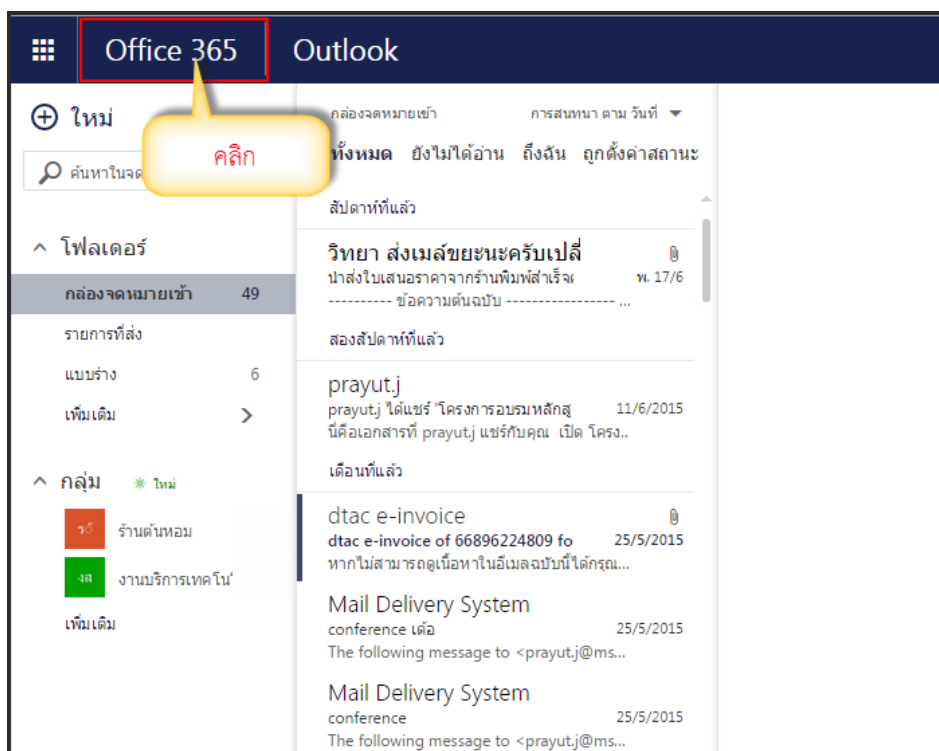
Office 365 Outlook

ใหม่

คลิก

ค้นหาในจด

โฟลเดอร์

กล่องจดหมายเข้า 49

รายการที่ส่ง

แบบร่าง 6

เพิ่มเติม

กลุ่ม ใหม่

รอ้ ร้านต้นหอม

งส งานบริการเทคโน'

เพิ่มเติม

กล่องจดหมายเข้า การสนทนา ตาม วันที่

ทั้งหมด ยังไม่ได้อ่าน ถึงฉัน ถูกตั้งค่าสถานะ

สัปดาห์ที่แล้ว

วิทยา ส่งเมล์ขยะนะครับเปลี่
นำส่งใบเสนอราคาจากร้านพิมพ์สำเร็จ พ. 17/6
---------- ข้อความต้นฉบับ ---------------- ...

สองสัปดาห์ที่แล้ว

prayut.j
prayut.j ได้แชร์ 'โครงการอบรมหลักสู 11/6/2015
นี่คือเอกสารที่ prayut.j แชร์กับคุณ เปิด โครง..

เดือนที่แล้ว

dtac e-invoice
dtac e-invoice of 66896224809 fo 25/5/2015
หากไม่สามารถดูเนื้อหาในอีเมลฉบับนี้ได้กรุณ...

Mail Delivery System
conference เต้อ 25/5/2015
The following message to <prayut.j@ms...

Mail Delivery System
conference 25/5/2015
The following message to <prayut.j@ms...